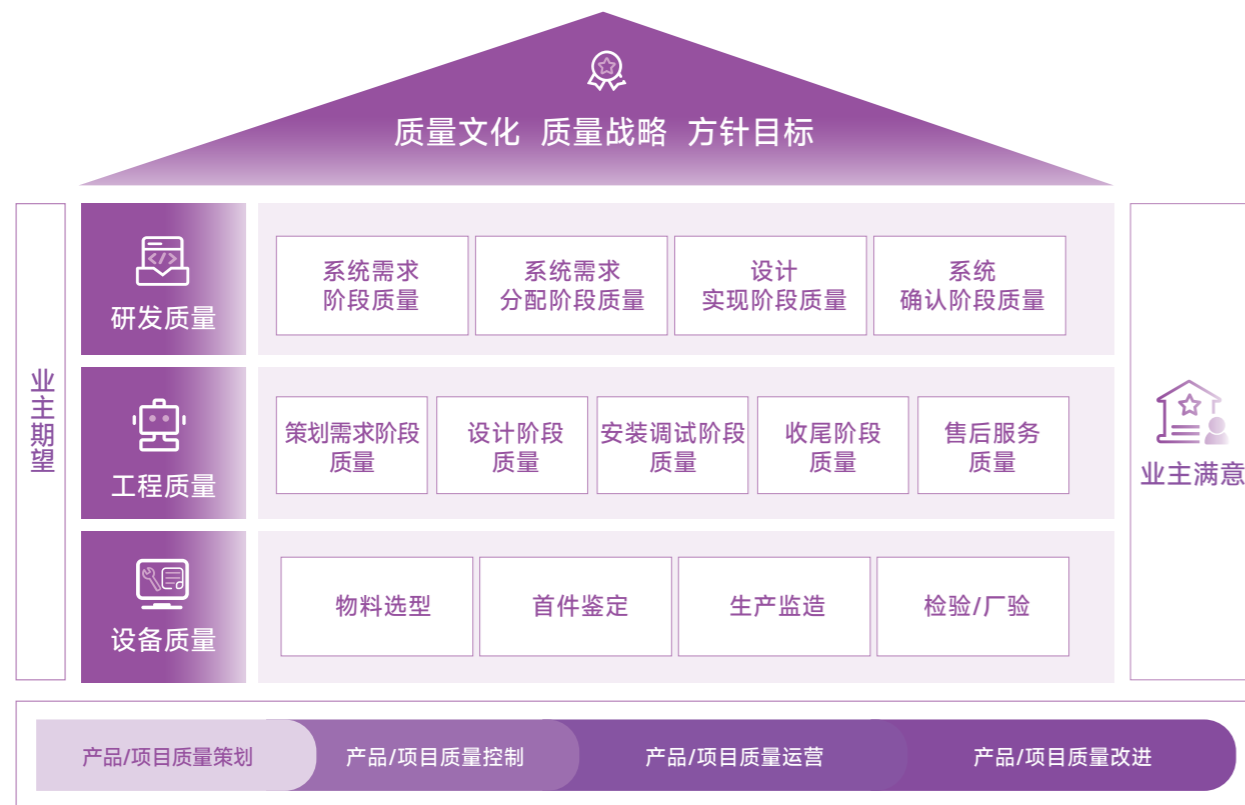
质量文化 质量战略 方针目标

业主期望

研发质量

系统需求阶段质量

系统需求分配阶段质量

设计实现阶段质量

系统确认阶段质量

工程质量

策划需求阶段质量

设计阶段质量

安装调试阶段质量

收尾阶段质量

售后服务质量

设备质量

物料选型

首件鉴定

生产监造

检验/厂验

业主满意

产品/项目质量策划

产品/项目质量控制

产品/项目质量运营

产品/项目质量改进